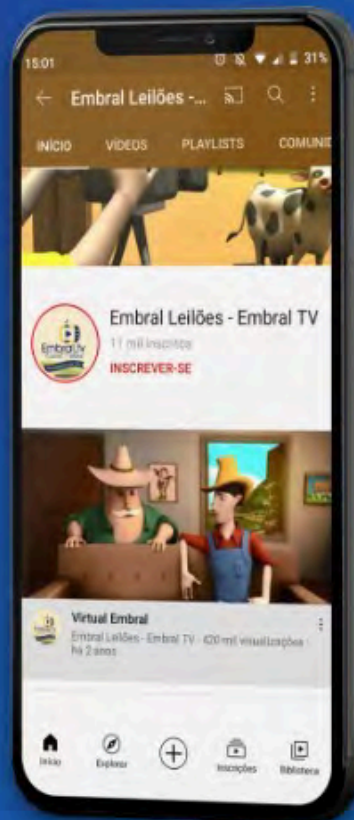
15:01 31%

Embral Leilões -...

INÍCIO VÍDEOS PLAYLISTS COMUNI

Embral TV

Embral Leilões - Embral TV
11 mil inscritos
INSCREVER-SE

Virtual Embral
Embral Leilões - Embral TV · 420 mil visualizações · há 2 anos

Início Explorar Inscrições Biblioteca